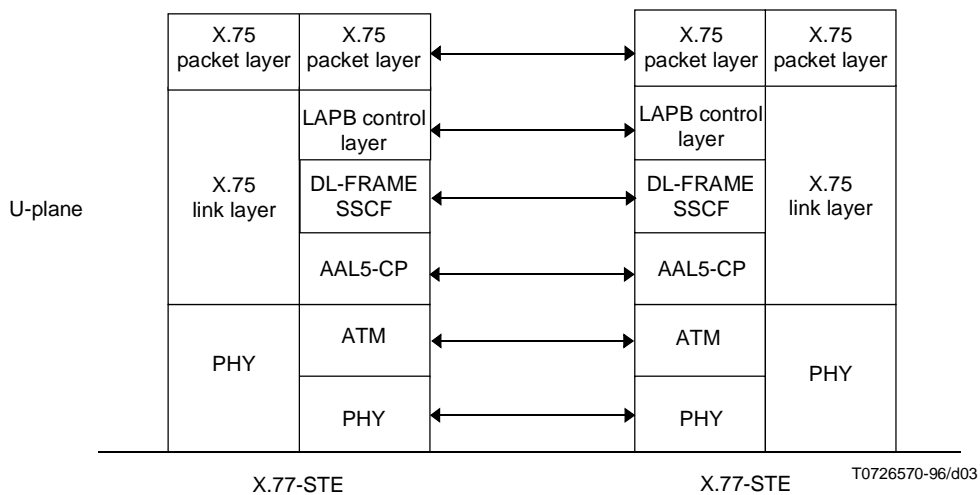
U-plane

X.75 packet layer

X.75 link layer

PHY

X.75 packet layer

LAPB control layer

DL-FRAME SSCF

AAL5-CP

ATM

PHY

X.75 packet layer

LAPB control layer

DL-FRAME SSCF

AAL5-CP

ATM

PHY

X.75 packet layer

X.75 link layer

PHY

X.77-STE

X.77-STE

T0726570-96/d03